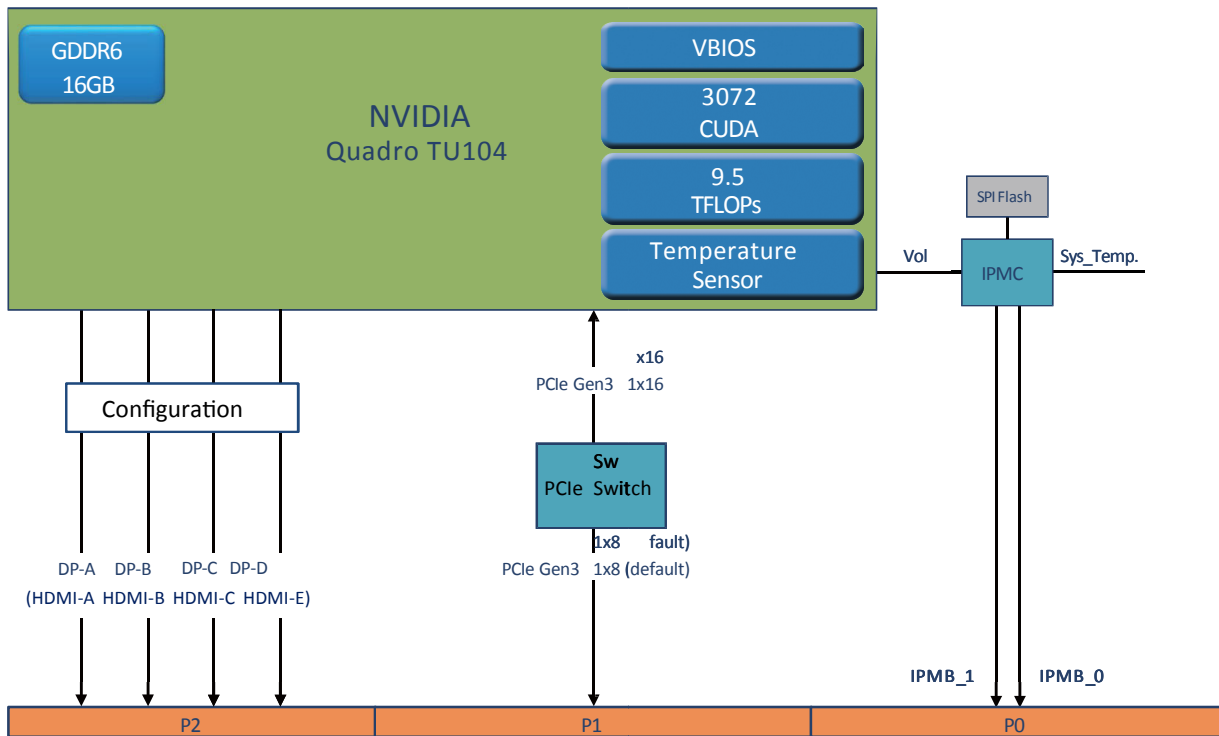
GDDR6
16GB

NVIDIA
Quadro TU104

VBIOS

3072
CUDA

9.5
TFLOPs

Temperature
Sensor

SPI Flash

Vol

IPMC

Sys_Temp.

x16
PCIe Gen3 1x16

Configuration

Sw
PCIe Switch

1x8 fault)
PCIe Gen3 1x8 (default)

DP-A DP-B DP-C DP-D
(HDMI-A HDMI-B HDMI-C HDMI-E)

IPMB_1 IPMB_0

P2

P1

P0